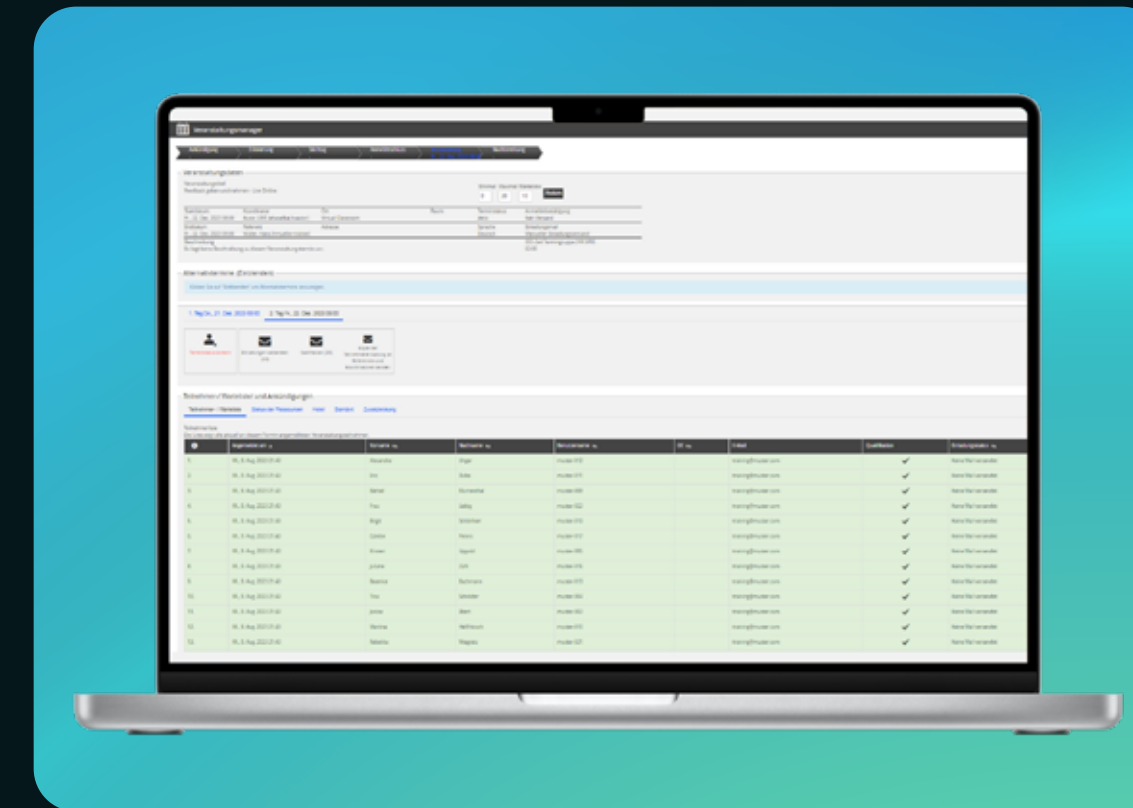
Veranstaltungsmanager

Veranstaltungsdaten

Alternativtermine (Zeitslots)

Teilnehmer / Referenten und Anmeldungen

Teilnehmer / Referenten

| # | Angemeldet am | Vorname | Nachname | Benutzername | | E-Mail | Qualifikation | |
|---|---|---|---|---|---|---|---|---|
| 1 | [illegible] | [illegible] | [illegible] | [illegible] | | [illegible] | ✔ | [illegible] |
| 2 | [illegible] | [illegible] | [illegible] | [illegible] | | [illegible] | ✔ | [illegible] |
| 3 | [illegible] | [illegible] | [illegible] | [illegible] | | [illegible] | ✔ | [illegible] |
| 4 | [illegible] | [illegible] | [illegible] | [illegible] | | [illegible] | ✔ | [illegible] |
| 5 | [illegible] | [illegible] | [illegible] | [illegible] | | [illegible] | ✔ | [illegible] |
| 6 | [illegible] | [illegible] | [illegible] | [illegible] | | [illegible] | ✔ | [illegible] |
| 7 | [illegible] | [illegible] | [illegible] | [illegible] | | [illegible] | ✔ | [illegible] |
| 8 | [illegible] | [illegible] | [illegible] | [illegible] | | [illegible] | ✔ | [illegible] |
| 9 | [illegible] | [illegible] | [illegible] | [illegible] | | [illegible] | ✔ | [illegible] |
| 10 | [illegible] | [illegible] | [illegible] | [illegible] | | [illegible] | ✔ | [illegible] |
| 11 | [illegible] | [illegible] | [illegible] | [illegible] | | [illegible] | ✔ | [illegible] |
| 12 | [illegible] | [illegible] | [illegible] | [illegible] | | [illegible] | ✔ | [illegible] |
| 13 | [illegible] | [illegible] | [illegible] | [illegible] | | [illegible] | ✔ | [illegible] |